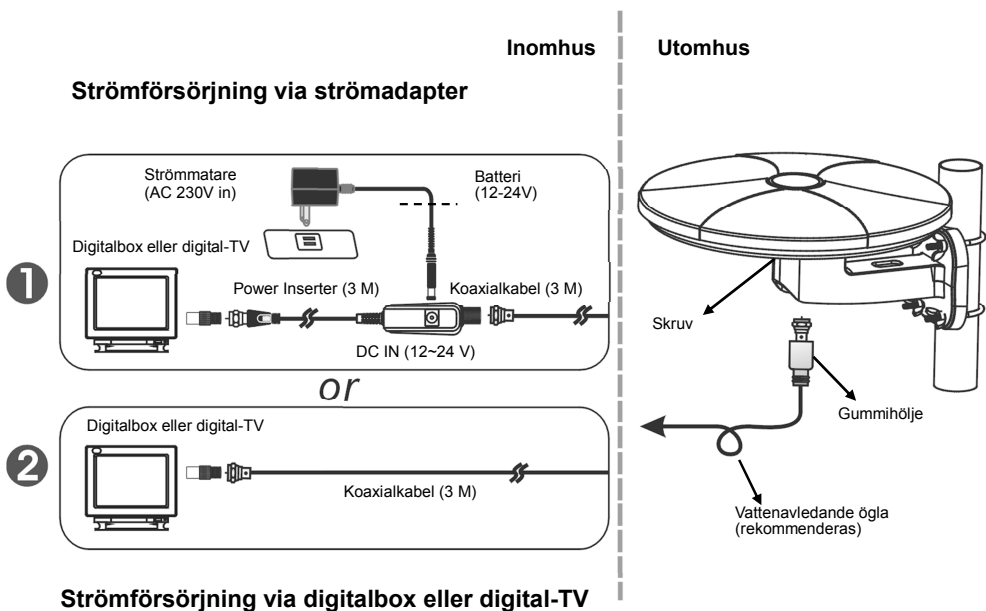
Inomhus

Utomhus

Strömförsörjning via strömadapter

Strömmatare
(AC 230V in)

Batteri
(12-24V)

Digitalbox eller digital-TV

❶

Power Inserter (3 M)

Koaxialkabel (3 M)

DC IN (12~24 V)

Skruv

or

Digitalbox eller digital-TV

❷

Koaxialkabel (3 M)

Gummihölje

Vattenavledande ögla
(rekommenderas)

Strömförsörjning via digitalbox eller digital-TV